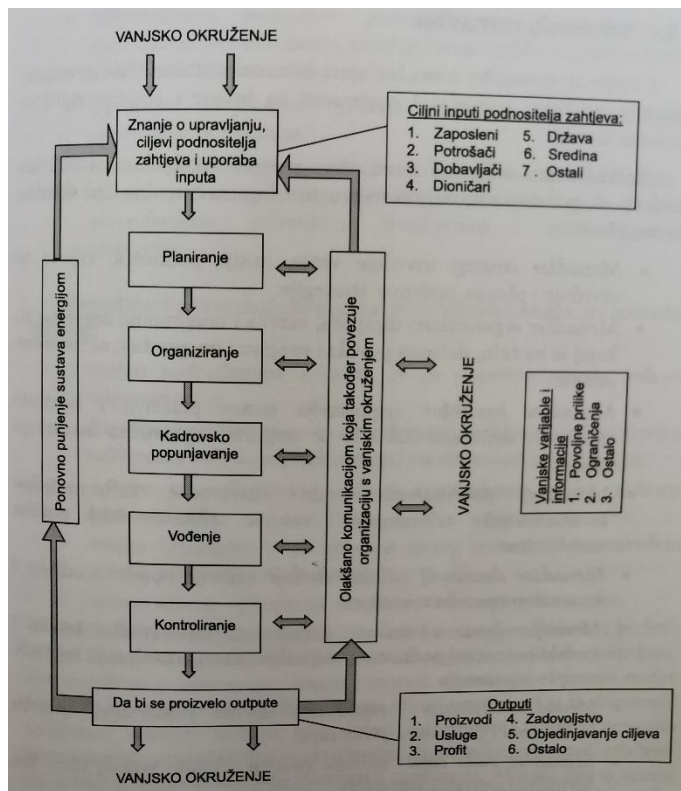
VANJSKO OKRUŽENJE

Znanje o upravljanju, ciljevi podnositelja zahtjeva i uporaba inputa

Ciljni inputi podnositelja zahtjeva:
1. Zaposleni
2. Potrošači
3. Dobavljači
4. Dioničari
5. Država
6. Sredina
7. Ostali

Planiranje

Organiziranje

Kadrovsko popunjavanje

Vođenje

Kontroliranje

Ponovno punjenje sustava energijom

Olakšano komunikacijom koja također povezuje organizaciju s vanjskim okruženjem

VANJSKO OKRUŽENJE

Vanjske varijable i informacije
1. Povoljne prilike
2. Ograničenja
3. Ostalo

Da bi se proizvelo outpute

Outputi
1. Proizvodi
2. Usluge
3. Profit
4. Zadovoljstvo
5. Objedinjavanje ciljeva
6. Ostalo

VANJSKO OKRUŽENJE